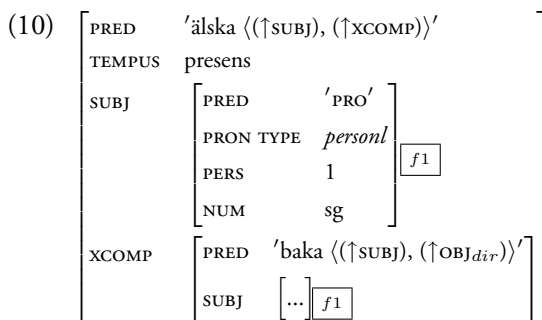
(10)

| | |
|---|---|
| PRED | 'älska ⟨(↑SUBJ), (↑XCOMP)⟩' |
| TEMPUS | presens |
| SUBJ | PRED 'PRO' <br> PRON TYPE *personl* <br> PERS 1 <br> NUM sg <br> $f1$ |
| XCOMP | PRED 'baka ⟨(↑SUBJ), (↑OBJ$_{dir}$)⟩' <br> SUBJ [...] $f1$ |